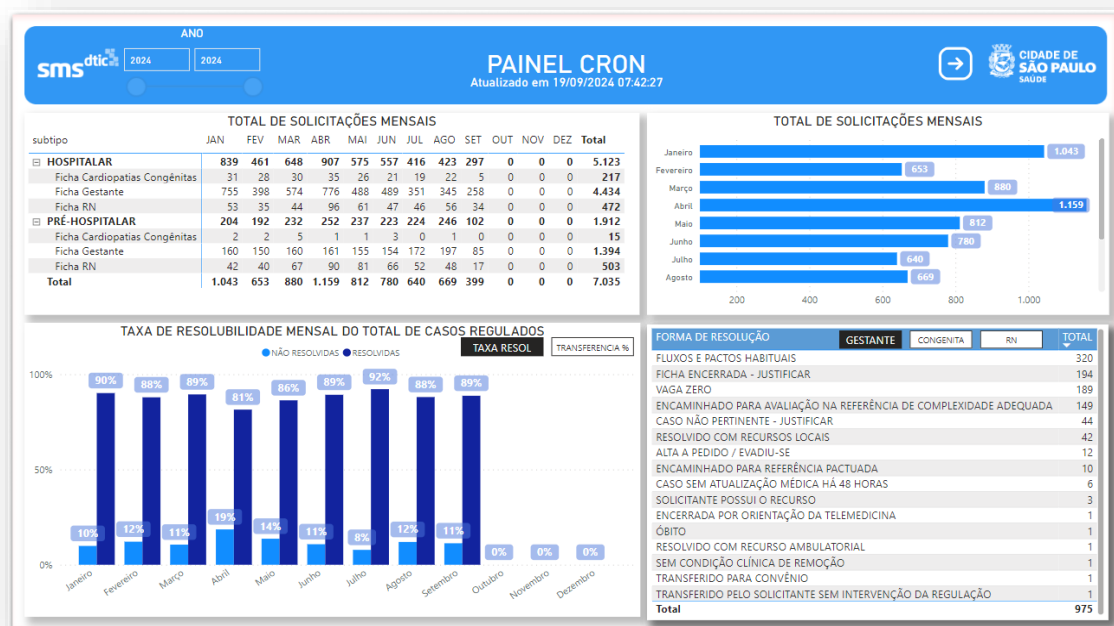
ANO

sms dtic 2024 2024

PAINEL CRON
Atualizado em 19/09/2024 07:42:27

CIDADE DE SÃO PAULO SAÚDE

TOTAL DE SOLICITAÇÕES MENSAIS

| subtipo | JAN | FEV | MAR | ABR | MAI | JUN | JUL | AGO | SET | OUT | NOV | DEZ | Total |
|---|---|---|---|---|---|---|---|---|---|---|---|---|---|
| ⊟ HOSPITALAR | 839 | 461 | 648 | 907 | 575 | 557 | 416 | 423 | 297 | 0 | 0 | 0 | 5.123 |
| Ficha Cardiopatias Congênitas | 31 | 28 | 30 | 35 | 26 | 21 | 19 | 22 | 5 | 0 | 0 | 0 | 217 |
| Ficha Gestante | 755 | 398 | 574 | 776 | 488 | 489 | 351 | 345 | 258 | 0 | 0 | 0 | 4.434 |
| Ficha RN | 53 | 35 | 44 | 96 | 61 | 47 | 46 | 56 | 34 | 0 | 0 | 0 | 472 |
| ⊟ PRÉ-HOSPITALAR | 204 | 192 | 232 | 252 | 237 | 223 | 224 | 246 | 102 | 0 | 0 | 0 | 1.912 |
| Ficha Cardiopatias Congênitas | 2 | 2 | 5 | 1 | 1 | 3 | 0 | 1 | 0 | 0 | 0 | 0 | 15 |
| Ficha Gestante | 160 | 150 | 160 | 161 | 155 | 154 | 172 | 197 | 85 | 0 | 0 | 0 | 1.394 |
| Ficha RN | 42 | 40 | 67 | 90 | 81 | 66 | 52 | 48 | 17 | 0 | 0 | 0 | 503 |
| Total | 1.043 | 653 | 880 | 1.159 | 812 | 780 | 640 | 669 | 399 | 0 | 0 | 0 | 7.035 |

TOTAL DE SOLICITAÇÕES MENSAIS

Janeiro 1.043
Fevereiro 653
Março 880
Abril 1.159
Maio 812
Junho 780
Julho 640
Agosto 669
200 400 600 800 1.000

TAXA DE RESOLUBILIDADE MENSAL DO TOTAL DE CASOS REGULADOS
NÃO RESOLVIDAS RESOLVIDAS
TAXA RESOL TRANSFERENCIA %
100% 50% 0%
Janeiro 10% 90%
Fevereiro 12% 88%
Março 11% 89%
Abril 19% 81%
Maio 14% 86%
Junho 11% 89%
Julho 8% 92%
Agosto 12% 88%
Setembro 11% 89%
Outubro 0%
Novembro 0%
Dezembro 0%

| FORMA DE RESOLUÇÃO GESTANTE CONGENITA RN | TOTAL |
|---|---|
| FLUXOS E PACTOS HABITUAIS | 320 |
| FICHA ENCERRADA - JUSTIFICAR | 194 |
| VAGA ZERO | 189 |
| ENCAMINHADO PARA AVALIAÇÃO NA REFERÊNCIA DE COMPLEXIDADE ADEQUADA | 149 |
| CASO NÃO PERTINENTE - JUSTIFICAR | 44 |
| RESOLVIDO COM RECURSOS LOCAIS | 42 |
| ALTA A PEDIDO / EVADIU-SE | 12 |
| ENCAMINHADO PARA REFERÊNCIA PACTUADA | 10 |
| CASO SEM ATUALIZAÇÃO MÉDICA HÁ 48 HORAS | 6 |
| SOLICITANTE POSSUI O RECURSO | 3 |
| ENCERRADA POR ORIENTAÇÃO DA TELEMEDICINA | 1 |
| ÓBITO | 1 |
| RESOLVIDO COM RECURSO AMBULATORIAL | 1 |
| SEM CONDIÇÃO CLÍNICA DE REMOÇÃO | 1 |
| TRANSFERIDO PARA CONVÊNIO | 1 |
| TRANSFERIDO PELO SOLICITANTE SEM INTERVENÇÃO DA REGULAÇÃO | 1 |
| Total | 975 |